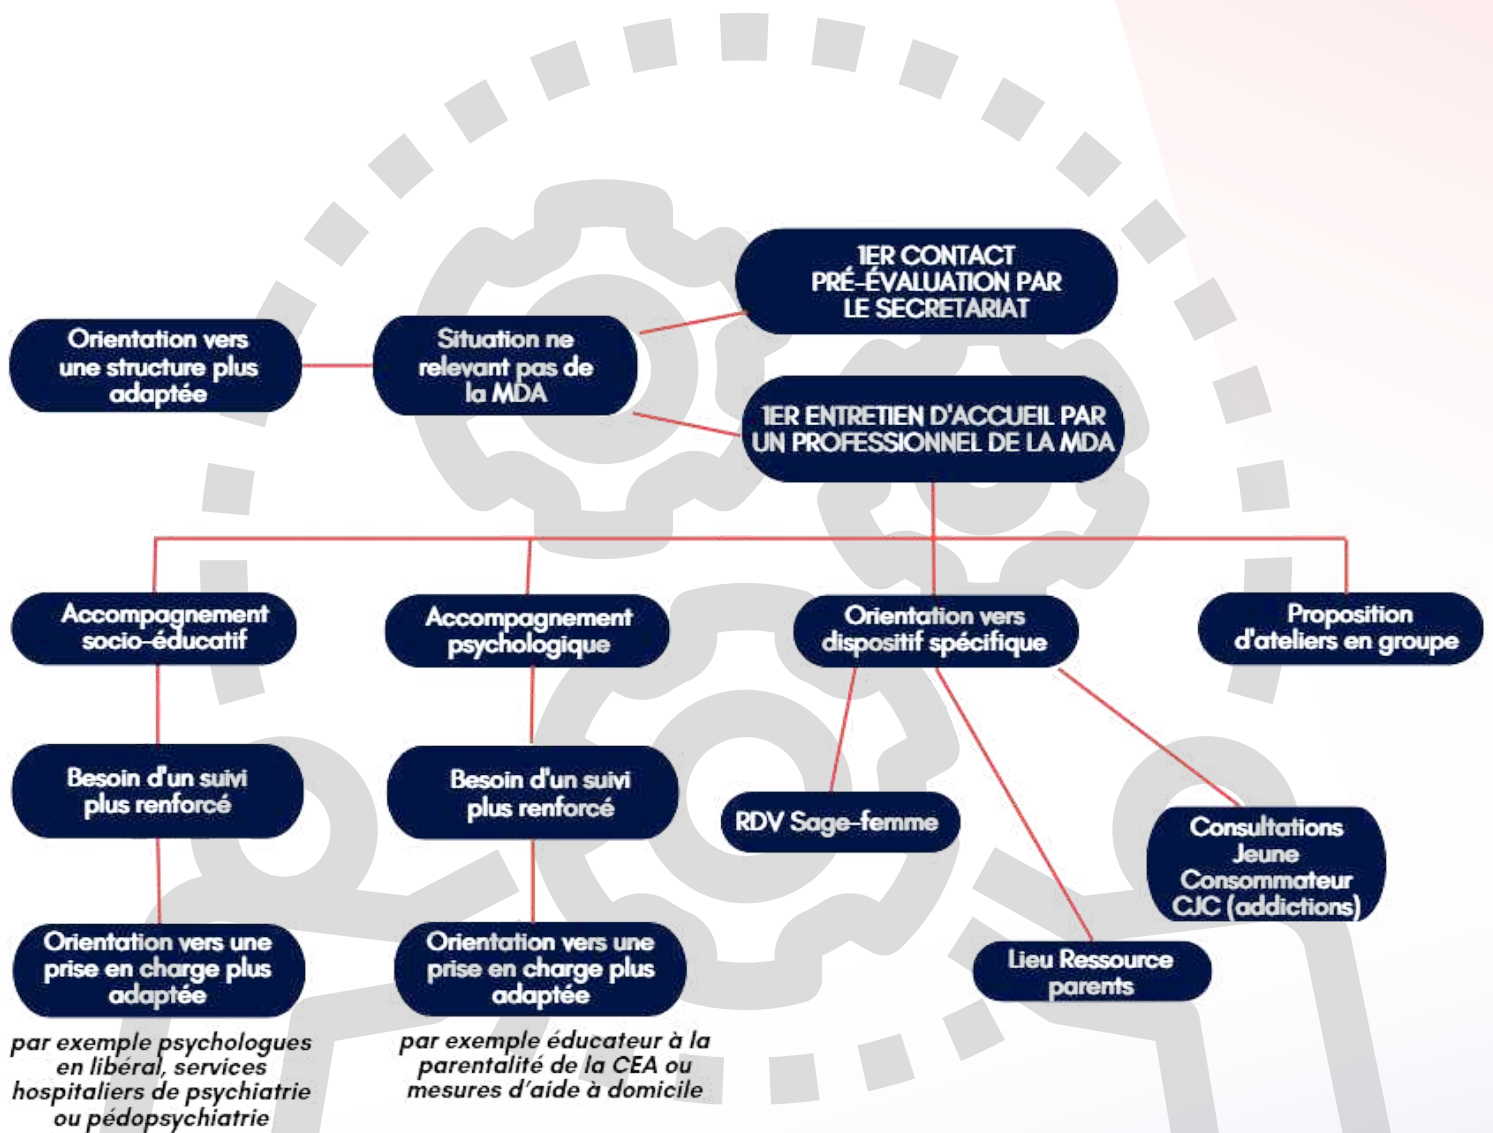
1ER CONTACT PRÉ-ÉVALUATION PAR LE SECRETARIAT

Orientation vers une structure plus adaptée

Situation ne relevant pas de la MDA

1ER ENTRETIEN D'ACCUEIL PAR UN PROFESSIONNEL DE LA MDA

Accompagnement socio-éducatif

Accompagnement psychologique

Orientation vers dispositif spécifique

Proposition d'ateliers en groupe

Besoin d'un suivi plus renforcé

Besoin d'un suivi plus renforcé

RDV Sage-femme

Consultations Jeune Consommateur CJC (addictions)

Orientation vers une prise en charge plus adaptée

Orientation vers une prise en charge plus adaptée

Lieu Ressource parents

par exemple psychologues en libéral, services hospitaliers de psychiatrie ou pédopsychiatrie

par exemple éducateur à la parentalité de la CEA ou mesures d'aide à domicile